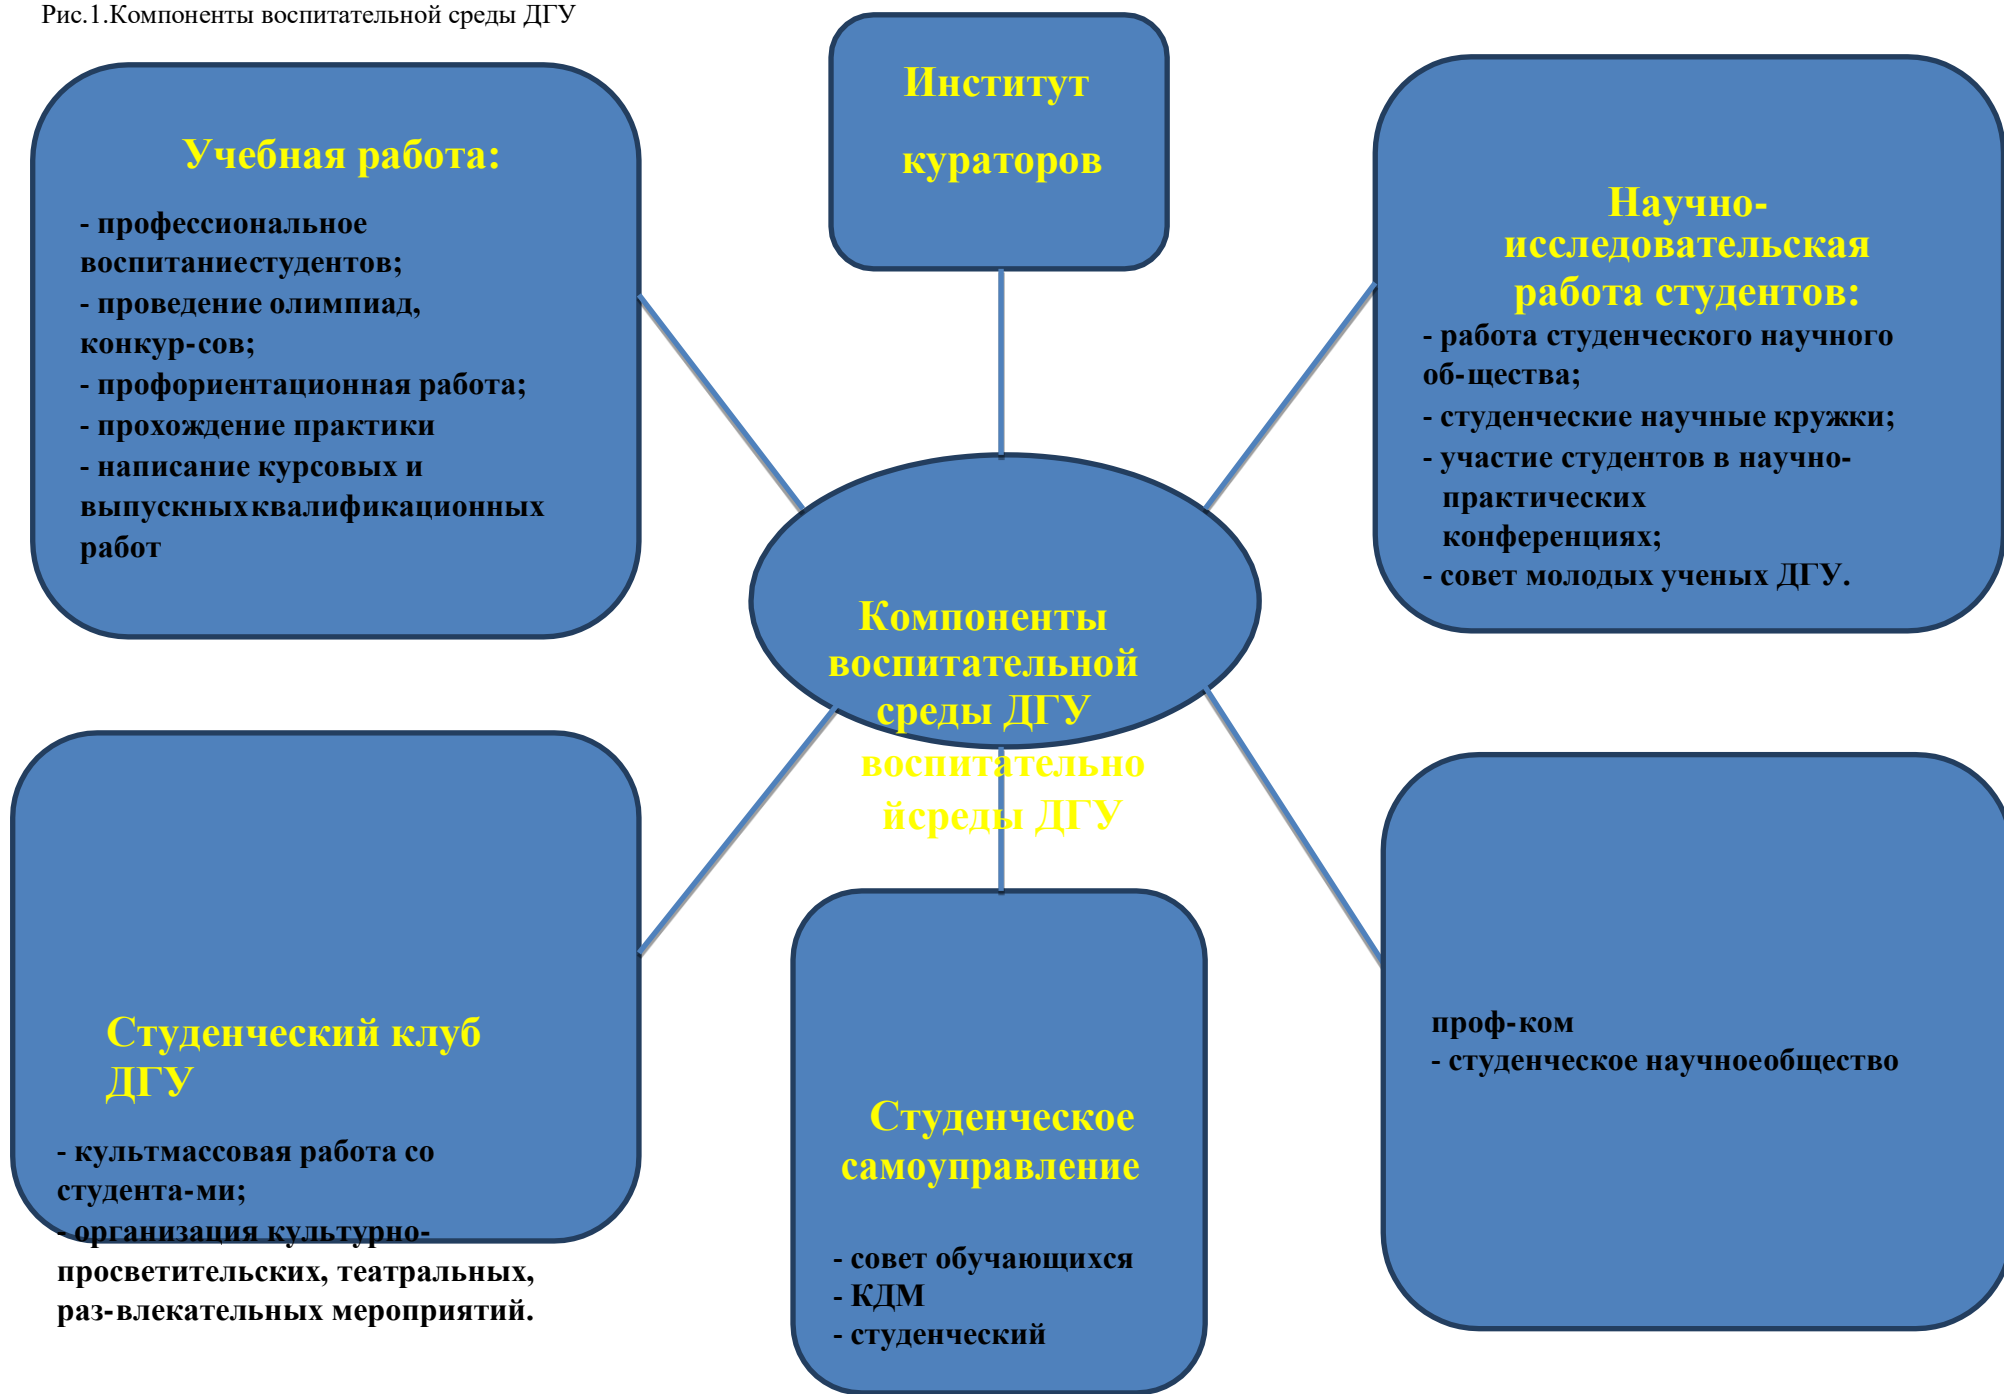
Рис.1.Компоненты воспитательной среды ДГУ

Институт кураторов

Учебная работа:

- профессиональное воспитаниестудентов;
- проведение олимпиад, конкур-сов;
- профориентационная работа;
- прохождение практики
- написание курсовых и выпускныхквалификационных работ

Научно-исследовательская работа студентов:
- работа студенческого научного об-щества;
- студенческие научные кружки;
- участие студентов в научно-практических конференциях;
- совет молодых ученых ДГУ.

Компоненты воспитательной среды ДГУ
воспитательно йсреды ДГУ

Студенческий клуб ДГУ

- культмассовая работа со студента-ми;
- организация культурно-просветительских, театральных, раз-влекательных мероприятий.

Студенческое самоуправление

- совет обучающихся
- КДМ
- студенческий

проф-ком
- студенческое научноеобщество